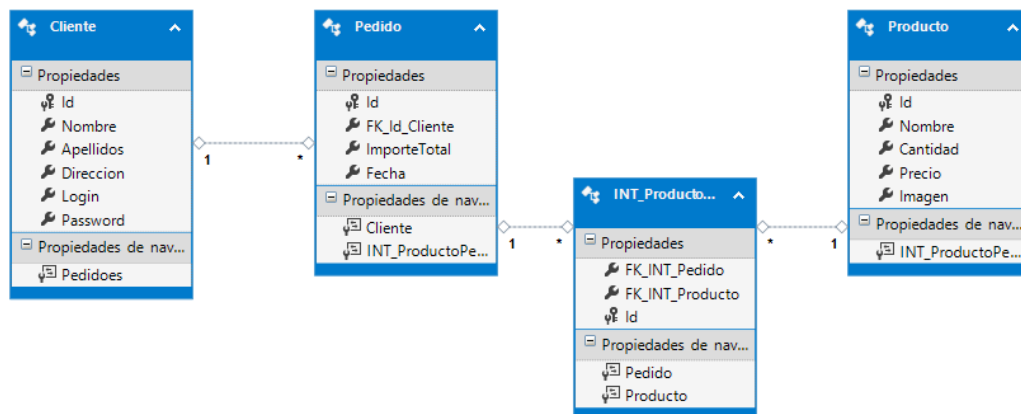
Cliente

Propiedades
Id
Nombre
Apellidos
Direccion
Login
Password

Propiedades de nav...
Pedidoes

1

*

Pedido

Propiedades
Id
FK_Id_Cliente
ImporteTotal
Fecha

Propiedades de nav...
Cliente
INT_ProductoPe...

1

*

INT_Producto...

Propiedades
FK_INT_Pedido
FK_INT_Producto
Id

Propiedades de nav...
Pedido
Producto

*

1

Producto

Propiedades
Id
Nombre
Cantidad
Precio
Imagen

Propiedades de nav...
INT_ProductoPe...